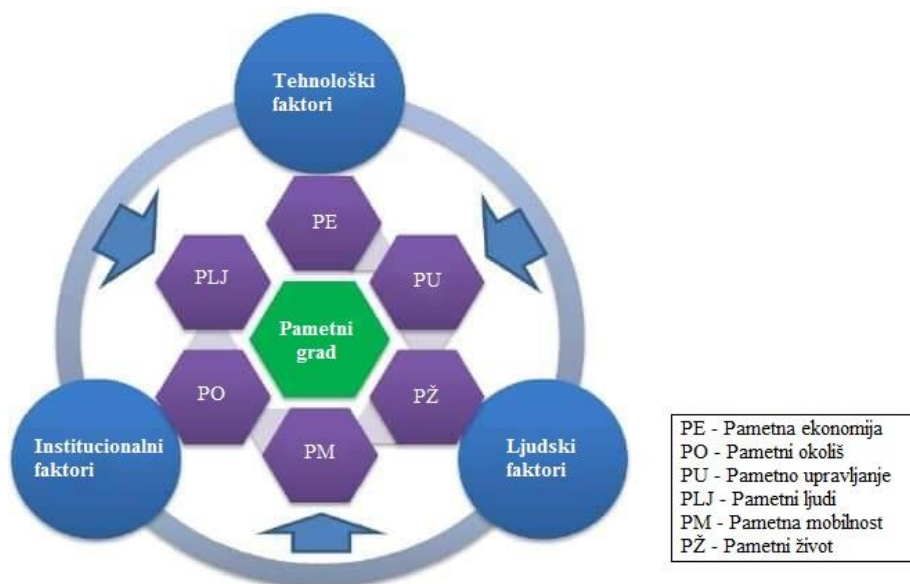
Tehnološki faktori

PE

PLJ

PU

Pametni grad

PO

PŽ

PM

Institucionalni faktori

Ljudski faktori

PE - Pametna ekonomija
PO - Pametni okoliš
PU - Pametno upravljanje
PLJ - Pametni ljudi
PM - Pametna mobilnost
PŽ - Pametni život